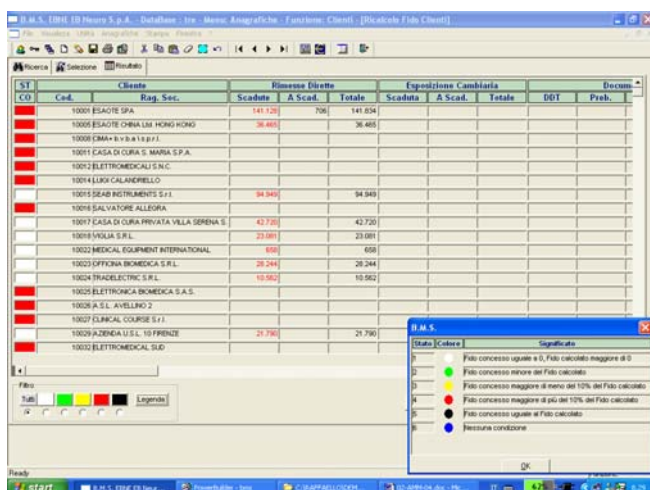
B.M.S. EBHE EB Neuro S.p.A. - DataBase : tre - Menu: Anagrafiche - Funzione: Clienti - [Ricalcolo Fido Clienti]

File Visualizza Utilità Anagrafiche Stampa Finestra ?

Ricerca Selezione Risultato

| ST | Cliente | | Rimesse Dirette | | | Esposizione Cambiaria | | | Docum | |
|---|---|---|---|---|---|---|---|---|---|---|
| CO | Cod. | Rag. Soc. | Scaduto | A Scad. | Totale | Scaduto | A Scad. | Totale | DDT | Preb. |
| | 10001 | ESAOTE SPA | 141.128 | 706 | 141.834 | | | | | |
| | 10005 | ESAOTE CHINA Ltd. HONG KONG | 36.465 | | 36.465 | | | | | |
| | 10008 | CIMA+ b.v.b.a.l.s.p.r.l. | | | | | | | | |
| | 10011 | CASA DI CURA S. MARIA S.P.A. | | | | | | | | |
| | 10012 | ELETTROMEDICALI S.N.C. | | | | | | | | |
| | 10014 | LUIGI CALANDRIELLO | | | | | | | | |
| | 10015 | SEAB INSTRUMENTS S.r.l. | 94.949 | | 94.949 | | | | | |
| | 10016 | SALVATORE ALLEGRA | | | | | | | | |
| | 10017 | CASA DI CURA PRIVATA VILLA SERENA S. | 42.720 | | 42.720 | | | | | |
| | 10018 | VIGLIA S.R.L. | 23.081 | | 23.081 | | | | | |
| | 10022 | MEDICAL EQUIPMENT INTERNATIONAL | 658 | | 658 | | | | | |
| | 10023 | OFFICINA BIOMEDICA S.R.L. | 28.244 | | 28.244 | | | | | |
| | 10024 | TRADELECTRIC S.R.L. | 10.562 | | 10.562 | | | | | |
| | 10025 | ELETTRONICA BIOMEDICA S.A.S. | | | | | | | | |
| | 10026 | A.S.L. AVELLINO 2 | | | | | | | | |
| | 10027 | CLINICAL COURSE S.r.l. | | | | | | | | |
| | 10029 | AZIENDA U.S.L. 10 FIRENZE | 21.790 | | 21.790 | | | | | |
| | 10032 | ELETTROMEDICAL SUD | | | | | | | | |

Filtro
Tutti
Legenda

B.M.S.

| Stato | Colore | Significato |
|---|---|---|
| 1 | | Fido concesso uguale a 0, Fido calcolato maggiore di 0 |
| 2 | | Fido concesso minore del Fido calcolato |
| 3 | | Fido concesso maggiore di meno del 10% del Fido calcolato |
| 4 | | Fido concesso maggiore di più del 10% del Fido calcolato |
| 5 | | Fido concesso uguale al Fido calcolato |
| 6 | | Nessuna condizione |

OK

Ready

start B.M.S. EBHE EB Neuro PowerBuilder - bms C:\SEAPPAEU\USDEM 02-AMM-04.doc - Mi IT